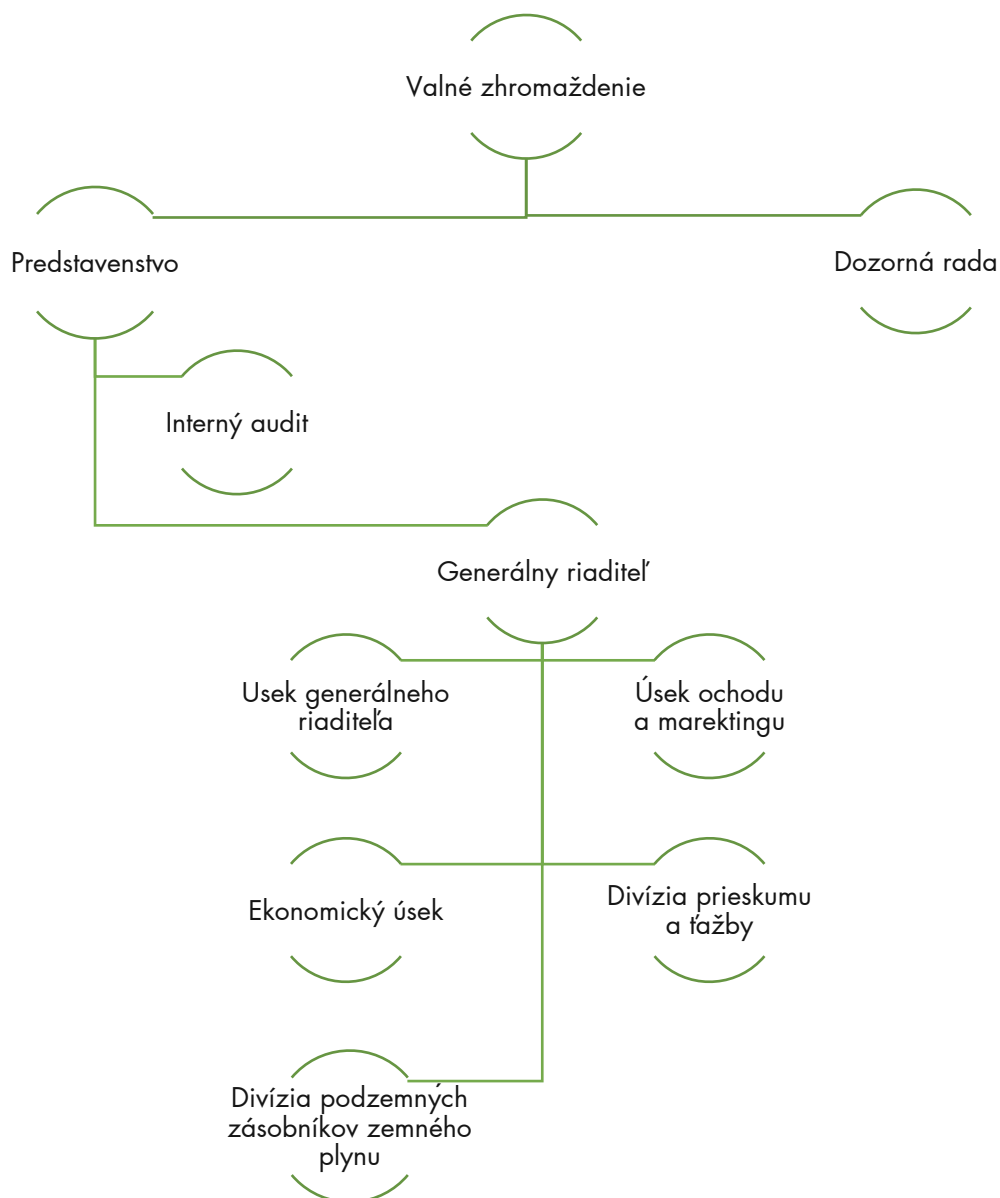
Valné zhromaždenie

Predstavenstvo

Dozorná rada

Interný audit

Generálny riaditeľ

Usek generálneho riaditeľa

Úsek ochodu a marektingu

Ekonomický úsek

Divízia prieskumu a ťažby

Divízia podzemných zásobníkov zemného plynu